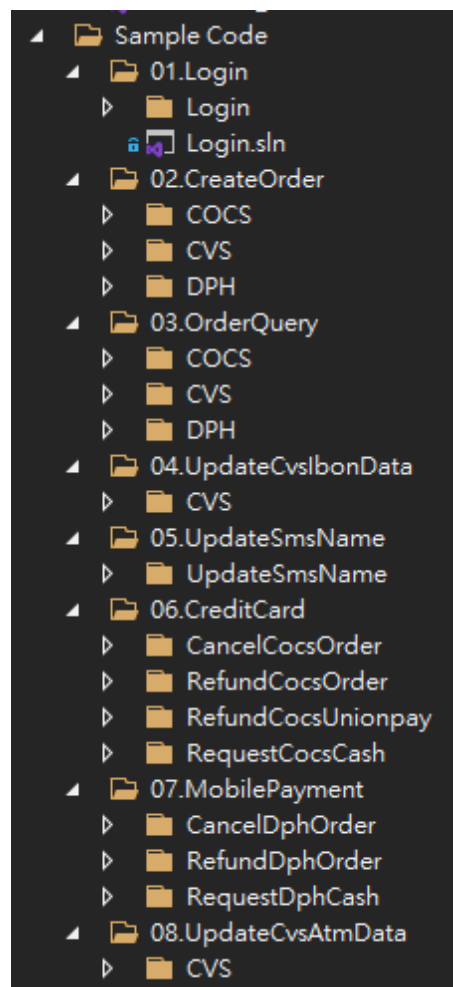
Sample Code
01.Login
Login
Login.sln
02.CreateOrder
COCS
CVS
DPH
03.OrderQuery
COCS
CVS
DPH
04.UpdateCvsIbonData
CVS
05.UpdateSmsName
UpdateSmsName
06.CreditCard
CancelCocsOrder
RefundCocsOrder
RefundCocsUnionpay
RequestCocsCash
07.MobilePayment
CancelDphOrder
RefundDphOrder
RequestDphCash
08.UpdateCvsAtmData
CVS